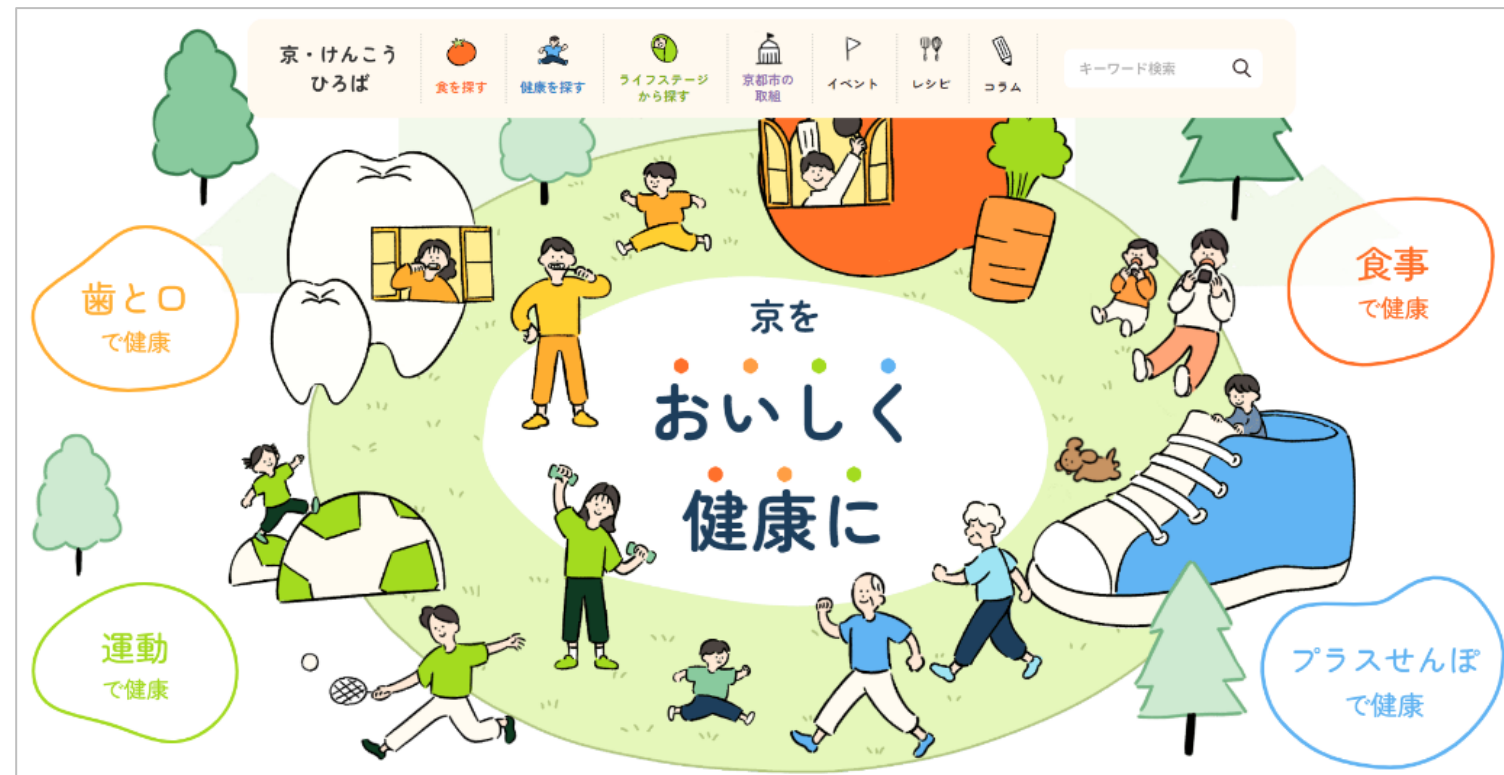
京・けんこう ひろば

食を探す

健康を探す

ライフステージ から探す

京都市の 取組

イベント

レシピ

コラム

キーワード検索

歯と口
で健康

食事
で健康

京を
おいしく
健康に

運動
で健康

プラスせんぽ
で健康